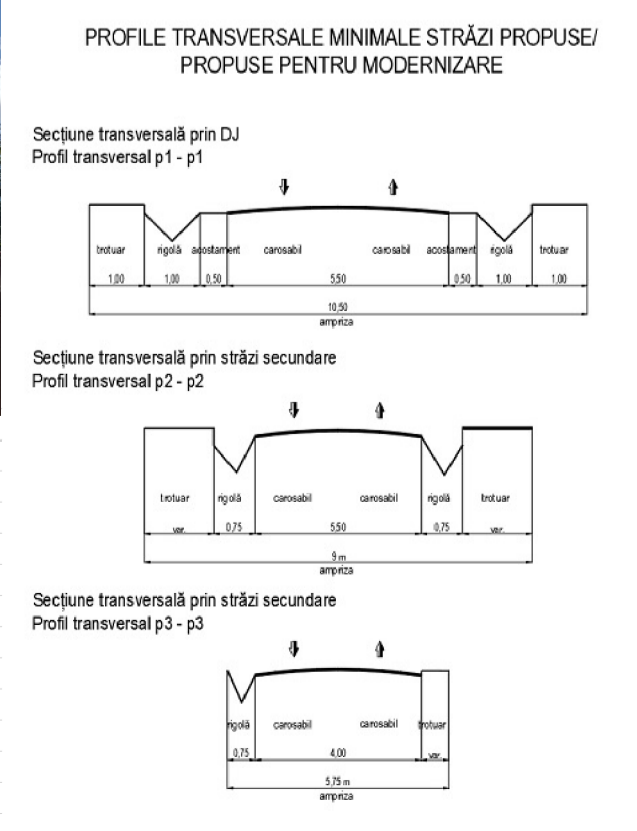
PROFILE TRANSVERSALE MINIMALE STRĂZI PROPUSE/ PROPUSE PENTRU MODERNIZARE

Secțiune transversală prin DJ
Profil transversal p1 - p1

trotuar rigolă acostament carosabil carosabil acostament rigolă trotuar
1,00 1,00 0,50 5,50 0,50 1,00 1,00
10,50
ampriza

Secțiune transversală prin străzi secundare
Profil transversal p2 - p2

trotuar rigolă carosabil carosabil rigolă trotuar
var. 0,75 5,50 0,75 var.
9 m
ampriza

Secțiune transversală prin străzi secundare
Profil transversal p3 - p3

rigolă carosabil carosabil trotuar
0,75 4,00 var.
5,75 m
ampriza